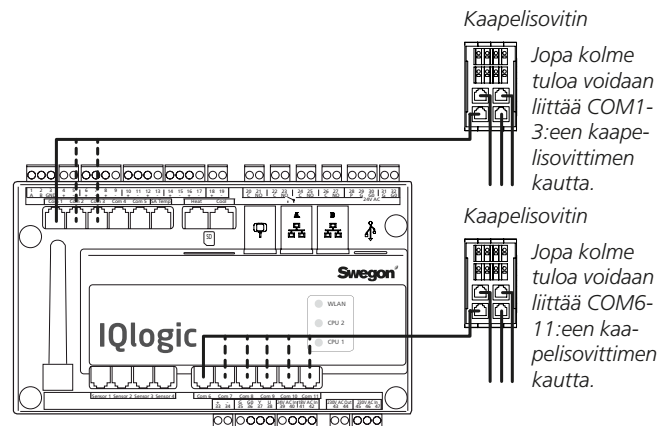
Kaapelisovitin

Jopa kolme tuloa voidaan liittää COM1-3:een kaapelisovittimen kautta.

Kaapelisovitin

Jopa kolme tuloa voidaan liittää COM6-11:een kaapelisovittimen kautta.

1 2 3 4 5 6 7 8 9 10 11 12 13 14 15 16 17 18 19 20 21 22 23 24 25 26 27 28 29 30 31 32 33

Com 1 Com 2 Com 3 Com 4 Com 5 EXT Com 6 Com 7 Com 8 Com 9 Com 10 Com 11

24V AC

SD

A B

Swegon

WLAN

CPU 2

CPU 1

IQlogic

Sensor 1 Sensor 2 Sensor 3 Sensor 4